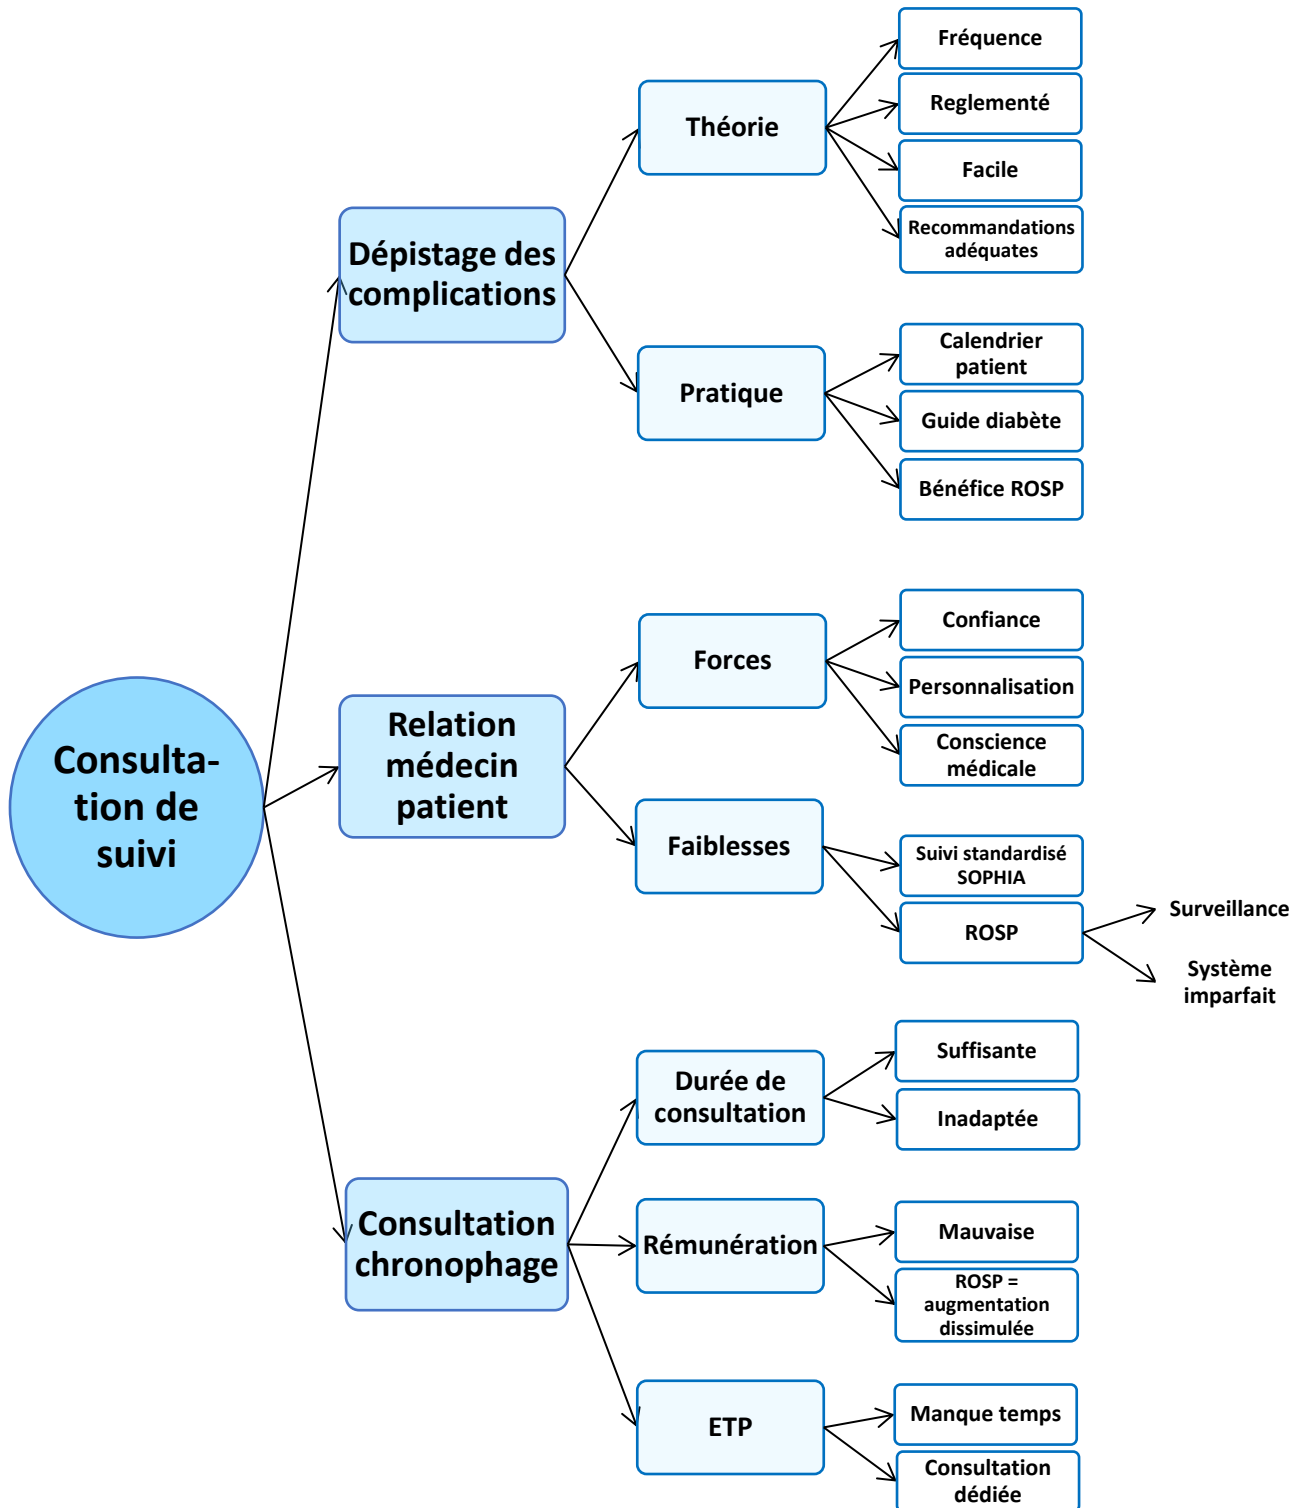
Consultation de suivi

Dépistage des complications

Théorie

Fréquence

Reglementé

Facile

Recommandations adéquates

Pratique

Calendrier patient

Guide diabète

Bénéfice ROSP

Relation médecin patient

Forces

Confiance

Personnalisation

Conscience médicale

Faiblesses

Suivi standardisé SOPHIA

ROSP

Surveillance

Système imparfait

Consultation chronophage

Durée de consultation

Suffisante

Inadaptée

Rémunération

Mauvaise

ROSP = augmentation dissimulée

ETP

Manque temps

Consultation dédiée